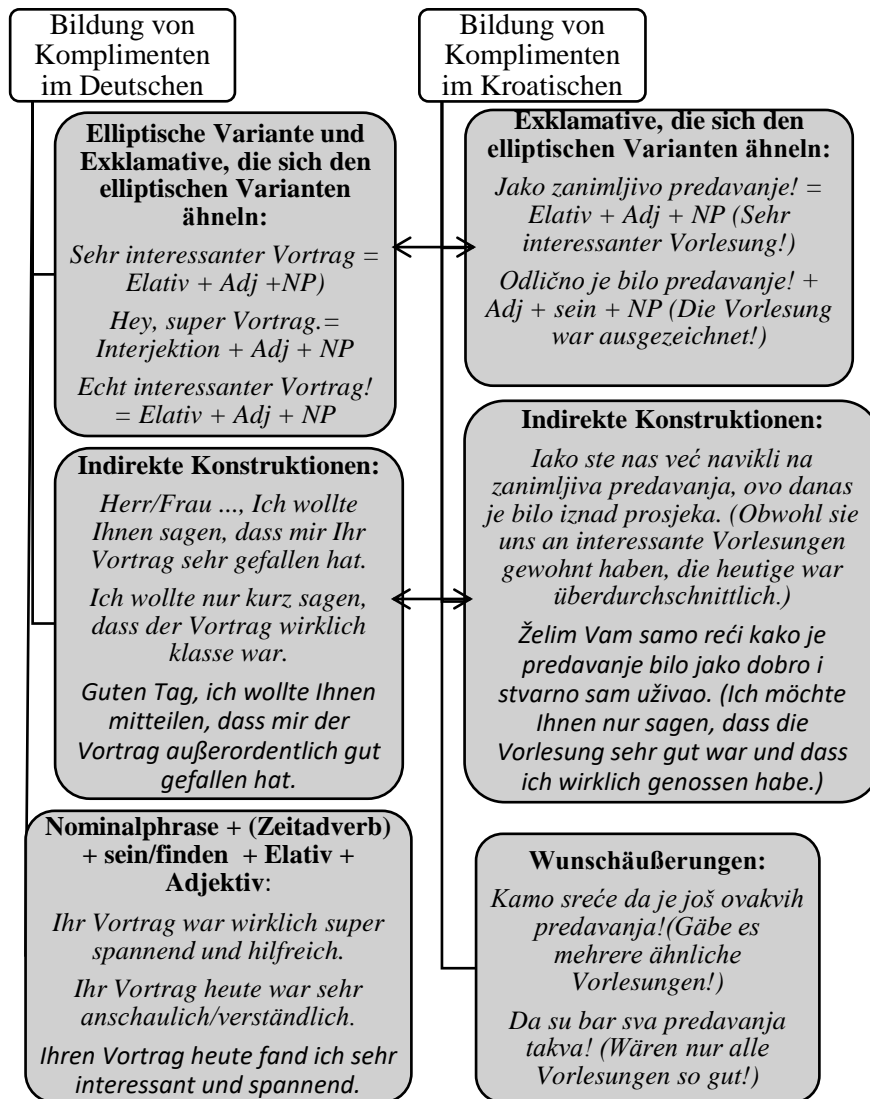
Bildung von Komplimenten im Deutschen

Elliptische Variante und Exklamative, die sich den elliptischen Varianten ähneln:

Sehr interessanter Vortrag = Elativ + Adj +NP)

Hey, super Vortrag.= Interjektion + Adj + NP

Echt interessanter Vortrag! = Elativ + Adj + NP

Indirekte Konstruktionen:

Herr/Frau ..., Ich wollte Ihnen sagen, dass mir Ihr Vortrag sehr gefallen hat.

Ich wollte nur kurz sagen, dass der Vortrag wirklich klasse war.

Guten Tag, ich wollte Ihnen mitteilen, dass mir der Vortrag außerordentlich gut gefallen hat.

Nominalphrase + (Zeitadverb) + sein/finden + Elativ + Adjektiv:

Ihr Vortrag war wirklich super spannend und hilfreich.

Ihr Vortrag heute war sehr anschaulich/verständlich.

Ihren Vortrag heute fand ich sehr interessant und spannend.

Bildung von Komplimenten im Kroatischen

Exklamative, die sich den elliptischen Varianten ähneln:

Jako zanimljivo predavanje! = Elativ + Adj + NP (Sehr interessanter Vorlesung!)

Odlično je bilo predavanje! + Adj + sein + NP (Die Vorlesung war ausgezeichnet!)

Indirekte Konstruktionen:

Iako ste nas već navikli na zanimljiva predavanja, ovo danas je bilo iznad prosjeka. (Obwohl sie uns an interessante Vorlesungen gewohnt haben, die heutige war überdurchschnittlich.)

Želim Vam samo reći kako je predavanje bilo jako dobro i stvarno sam uživao. (Ich möchte Ihnen nur sagen, dass die Vorlesung sehr gut war und dass ich wirklich genossen habe.)

Wunschäußerungen:

Kamo sreće da je još ovakvih predavanja!(Gäbe es mehrere ähnliche Vorlesungen!)

Da su bar sva predavanja takva! (Wären nur alle Vorlesungen so gut!)